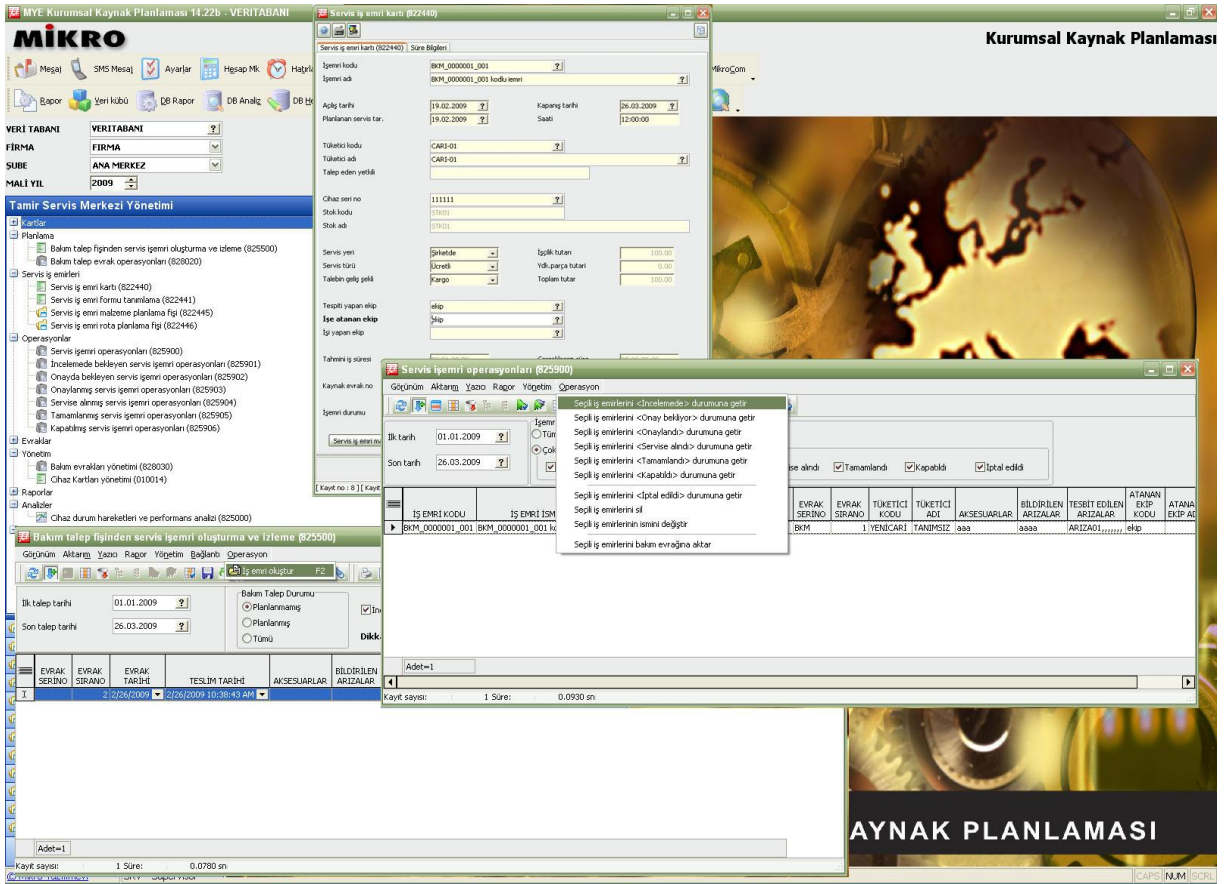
MYE Kurumsal Kaynak Planlaması 14.22b : VERITABANI

MİKRO

Kurumsal Kaynak Planlaması

Mesaj SMS Mesaj Ayarlar Hesap Mk Hatırla MikroCom

Rapor Veri kübü DB Rapor DB Analiz DB He

VERİ TABANI VERITABANI
FİRMA FIRMA
ŞUBE ANA MERKEZ
MALİ YIL 2009

Tamir Servis Merkezi Yönetimi

Kartlar
Planlama
Bakım talep fişinden servis işemri oluşturma ve izleme (825500)
Bakım talep evrak operasyonları (828020)
Servis iş emirleri
Servis iş emri kartı (822440)
Servis iş emri formu tanımlama (822441)
Servis iş emri malzeme planlama fişi (822445)
Servis iş emri rota planlama fişi (822446)
Operasyonlar
Servis işemri operasyonları (825900)
İncelemede bekleyen servis işemri operasyonları (825901)
Onayda bekleyen servis işemri operasyonları (825902)
Onaylanmış servis işemri operasyonları (825903)
Servise alınmış servis işemri operasyonları (825904)
Tamamlanmış servis işemri operasyonları (825905)
Kapatılmış servis işemri operasyonları (825906)
Evraklar
Yönetim
Bakım evrakları yönetimi (828030)
Cihaz Kartları yönetimi (010014)
Raporlar
Analizler
Cihaz durum hareketleri ve performans analizi (825000)

Servis iş emri kartı (822440)

Servis iş emri kartı (822440) Süre Bilgileri

İşemri kodu BKM_0000001_001
İşemri adı BKM_0000001_001 kodlu iemri
Açılış tarihi 19.02.2009 Kapanış tarihi 26.03.2009
Planlanan servis tar. 19.02.2009 Saati 12:00:00
Tüketici kodu CARI-01
Tüketici adı CARI-01
Talep eden yetkili
Cihaz seri no 111111
Stok kodu STK01
Stok adı STK01
Servis yeri Sirkecde İşçilik tutarı 100.00
Servis türü Ücretli Ydk.parça tutarı 0.00
Talebin geliş şekli Kargo Toplam tutar 100.00
Tespiti yapan ekip ekip
İşe atanan ekip ekip
İşi yapan ekip
Tahmini iş süresi
Kaynak evrak no
İşemri durumu
Servis iş emri m
[Kayıt no : 8 ] [ Kayıt

Servis işemri operasyonları (825900)

Görünüm Aktarım Yazıcı Rapor Yönetim Operasyon

Seçili iş emirlerini <İncelemede> durumuna getir
Seçili iş emirlerini <Onay bekliyor> durumuna getir
Seçili iş emirlerini <Onaylandı> durumuna getir
Seçili iş emirlerini <Servise alındı> durumuna getir
Seçili iş emirlerini <Tamamlandı> durumuna getir
Seçili iş emirlerini <Kapatıldı> durumuna getir
Seçili iş emirlerini <İptal edildi> durumuna getir
Seçili iş emirlerini sil
Seçili iş emirlerinin ismini değiştir
Seçili iş emirlerini bakım evrağına aktar

İlk tarih 01.01.2009
Son tarih 26.03.2009
İşemr
Tüm
Çok
se alındı Tamamlandı Kapatıldı İptal edildi

| İŞ EMRİ KODU | İŞ EMRİ İSM | EVRAK SERİNO | EVRAK SIRANO | TÜKETİCİ KODU | TÜKETİCİ ADI | AKSESUARLAR | BİLDİRİLEN ARIZALAR | TESBİT EDİLEN ARIZALAR | ATANAN EKİP KODU | ATANA EKİP AD |
|---|---|---|---|---|---|---|---|---|---|---|
| BKM_0000001_001 | BKM_0000001_001 ko | BKM | 1 | YENİCARİ | TANIMSIZ | aaa | aaaa | ARIZA01,,,,,,, | ekip | |

Adet=1
Kayıt sayısı: 1 Süre: 0.0930 sn

Bakım talep fişinden servis işemri oluşturma ve izleme (825500)

Görünüm Aktarım Yazıcı Rapor Yönetim Bağlantı Operasyon
İş emri oluştur F2

İlk talep tarihi 01.01.2009
Son talep tarihi 26.03.2009
Bakım Talep Durumu
Planlanmamış
Planlanmış
Tümü
Dikk

| EVRAK SERİNO | EVRAK SIRANO | EVRAK TARİHİ | TESLİM TARİHİ | AKSESUARLAR | BİLDİRİLEN ARIZALAR |
|---|---|---|---|---|---|
| | 2 | 2/26/2009 | 2/26/2009 10:38:43 AM | | |

Adet=1
Kayıt sayısı: 1 Süre: 0.0780 sn

AYNAK PLANLAMASI

CAPS NUM SCRL